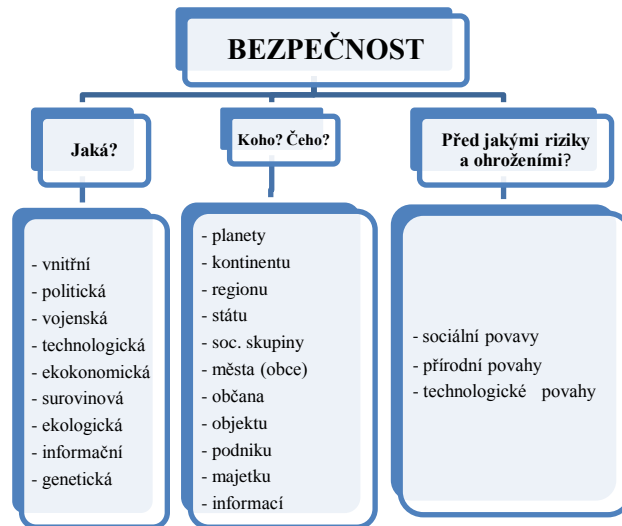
BEZPEČNOST

Jaká?

- vnitřní
- politická
- vojenská
- technologická
- ekokonomická
- surovinová
- ekologická
- informační
- genetická

Koho? Čeho?

- planety
- kontinentu
- regionu
- státu
- soc. skupiny
- města (obce)
- občana
- objektu
- podniku
- majetku
- informací

Před jakými riziky a ohroženími?

- sociální povavy
- přírodní povahy
- technologické povahy